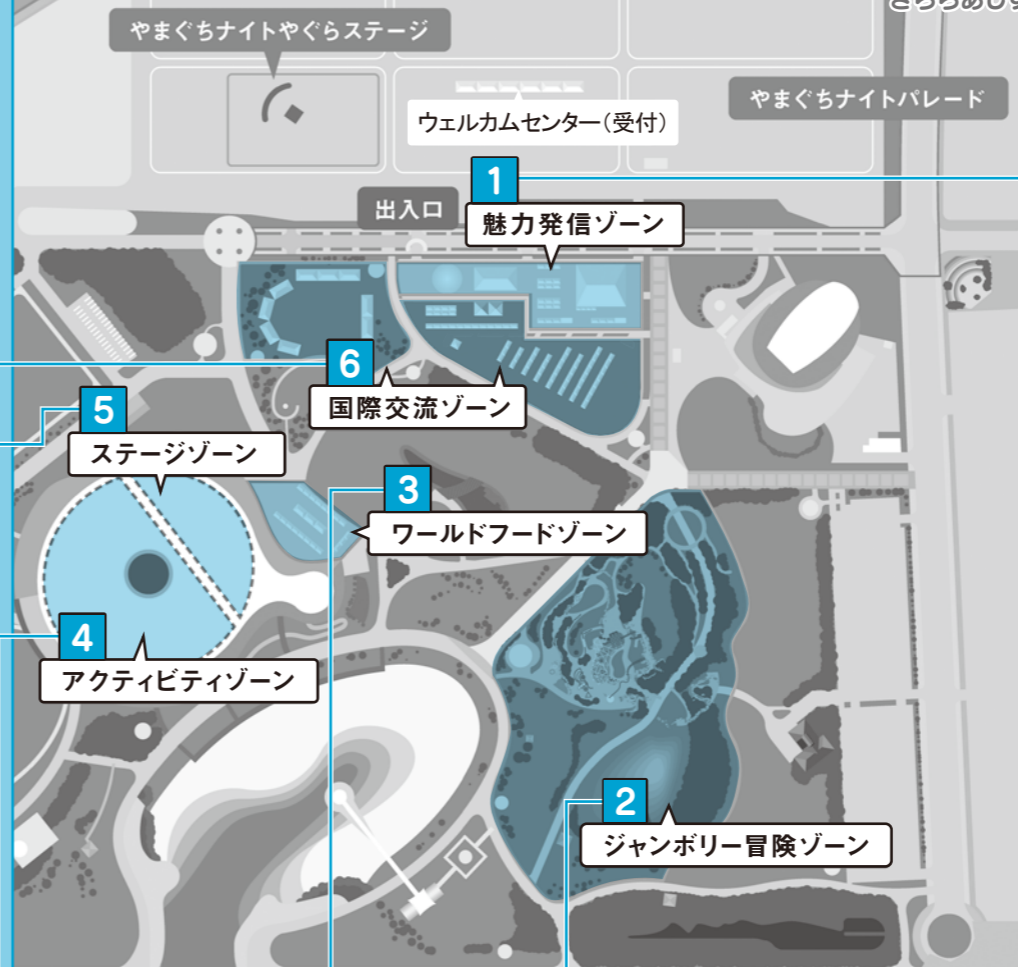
やまぐちナイトやぐらステージ

やまぐちナイトパレード

ウェルカムセンター(受付)

出入口

1
魅力発信ゾーン

6
国際交流ゾーン

5
ステージゾーン

3
ワールドフードゾーン

4
アクティビティゾーン

2
ジャンボリー冒険ゾーン

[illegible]